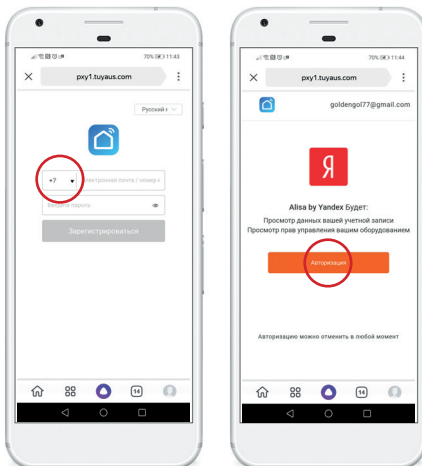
70% 11:43

pxy1.tuyaus.com

Русский

+7

Электронная почта / номер т

Введите пароль

Зарегистрироваться

14

70% 11:44

pxy1.tuyaus.com

goldengol77@gmail.com

Я

Alisa by Yandex Будет:

Просмотр данных вашей учетной записи

Просмотр прав управления вашим оборудованием

Авторизация

Авторизацию можно отменить в любой момент

14